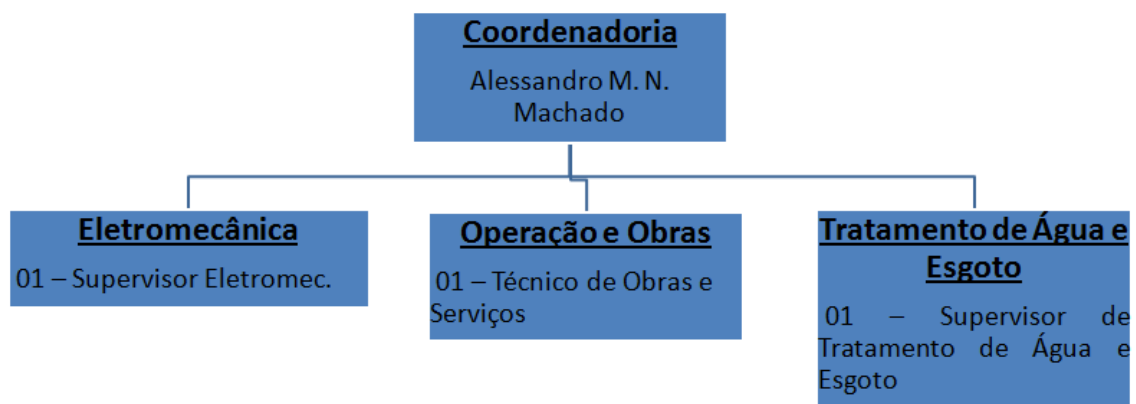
Coordenadoria

Alessandro M. N. Machado

Eletromecânica

01 – Supervisor Eletromec.

Operação e Obras

01 – Técnico de Obras e Serviços

Tratamento de Água e Esgoto

01 – Supervisor de Tratamento de Água e Esgoto